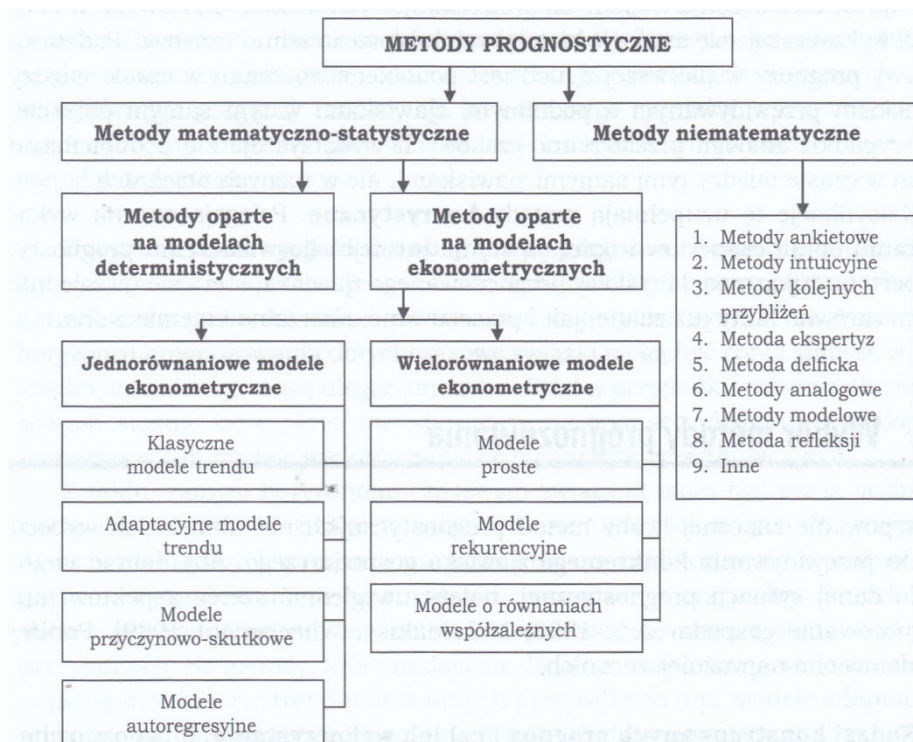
METODY PROGNOSTYCZNE

Metody matematyczno-statystyczne

Metody niematematyczne

Metody oparte na modelach deterministycznych

Metody oparte na modelach ekonometrycznych

1. Metody ankietowe
2. Metody intuicyjne
3. Metody kolejnych przybliżeń
4. Metoda ekspertyz
5. Metoda delficka
6. Metody analogowe
7. Metody modelowe
8. Metoda refleksji
9. Inne

Jednorównaniowe modele ekonometryczne

Wielorównaniowe modele ekonometryczne

Klasyczne modele trendu

Adaptacyjne modele trendu

Modele przyczynowo-skutkowe

Modele autoregresyjne

Modele proste

Modele rekurencyjne

Modele o równaniach współzależnych